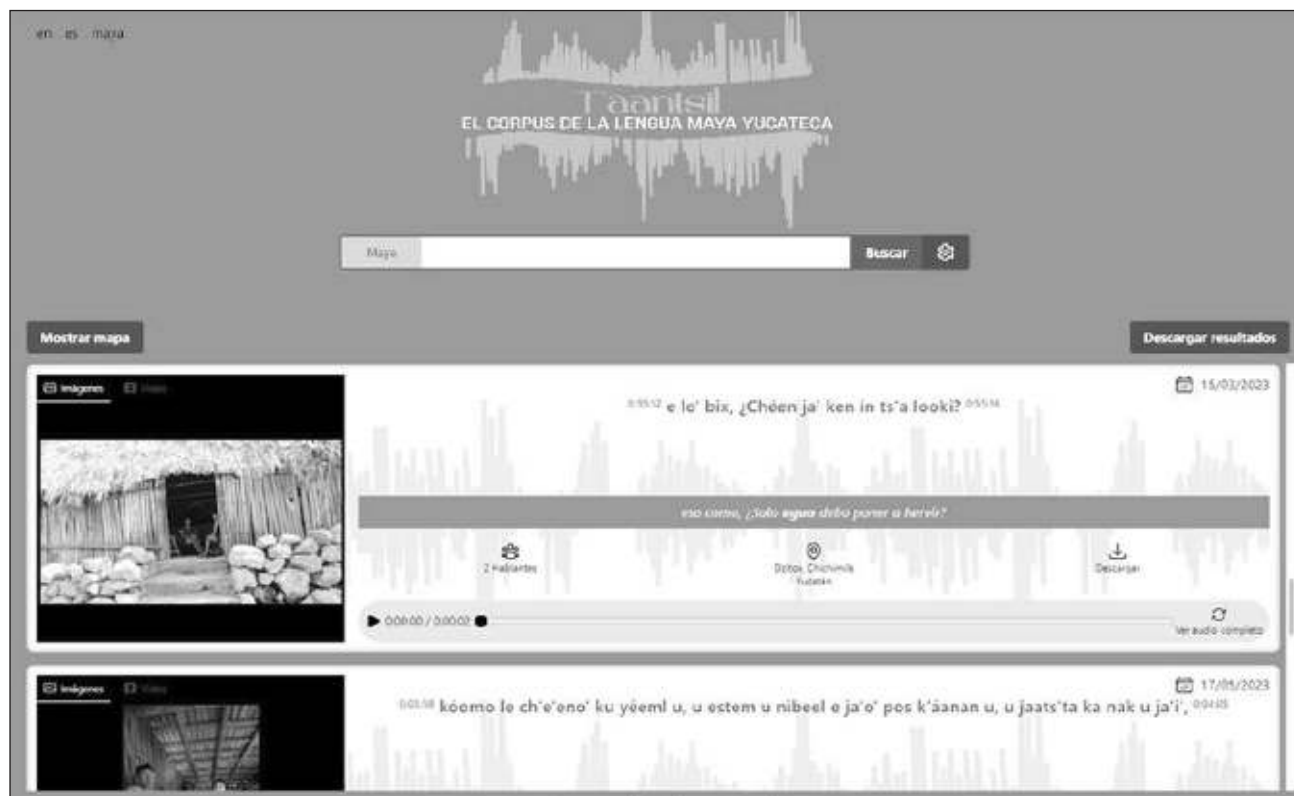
en es maya

T'aantsil
EL CORPUS DE LA LENGUA MAYA YUCATECA

Maya
Buscar

Mostrar mapa
Descargar resultados

Imágenes Video

15/02/2023

0:55:12 e le' bix, ¿Chéen ja' ken in ts'a looki? 0:55:14

eso como, ¿Solo agua debo poner a hervir?

2 Hablantes
Dzitox, Chichimilá Yucatán
Descargar

0:00:00 / 0:00:02
Ver audio completo

Imágenes Video

17/05/2023

0:03:58 kóomo le ch'e'eno' ku yéeml u, u estem u nibeel e ja'o' pos k'áanan u, u jaats'ta ka nak u ja'i', 0:04:05